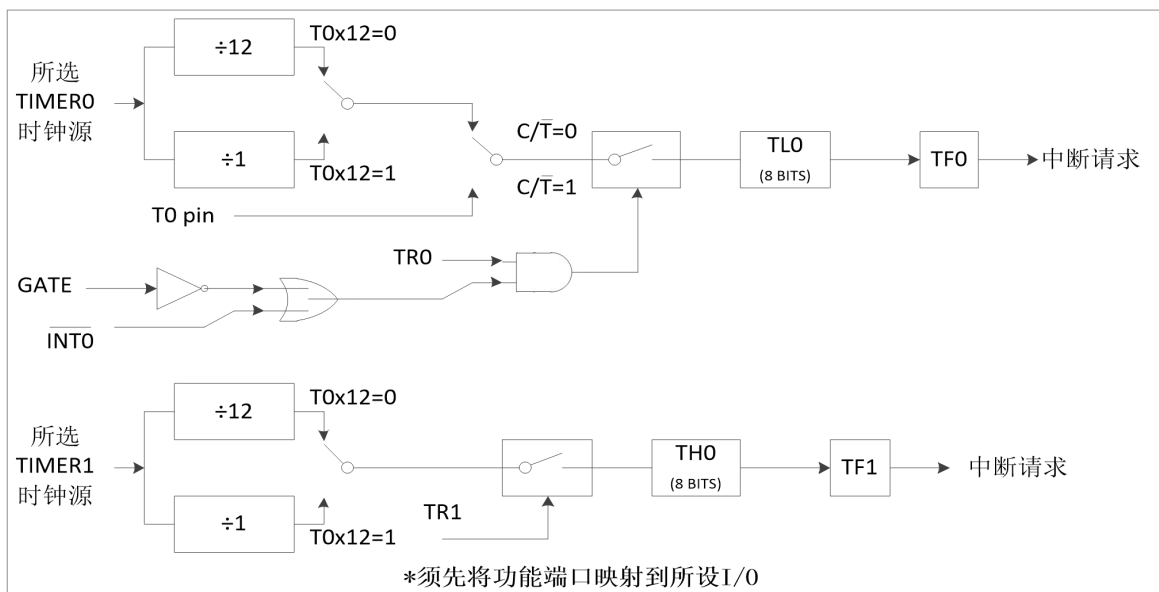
所选 TIMER0 时钟源

÷12

T0x12=0

÷1

T0x12=1

T0 pin

C/$\overline{T}$=0

C/$\overline{T}$=1

TL0 (8 BITS)

TF0

中断请求

TR0

GATE

$\overline{INT0}$

所选 TIMER1 时钟源

÷12

T0x12=0

÷1

T0x12=1

TR1

TH0 (8 BITS)

TF1

中断请求

*须先将功能端口映射到所设I/O